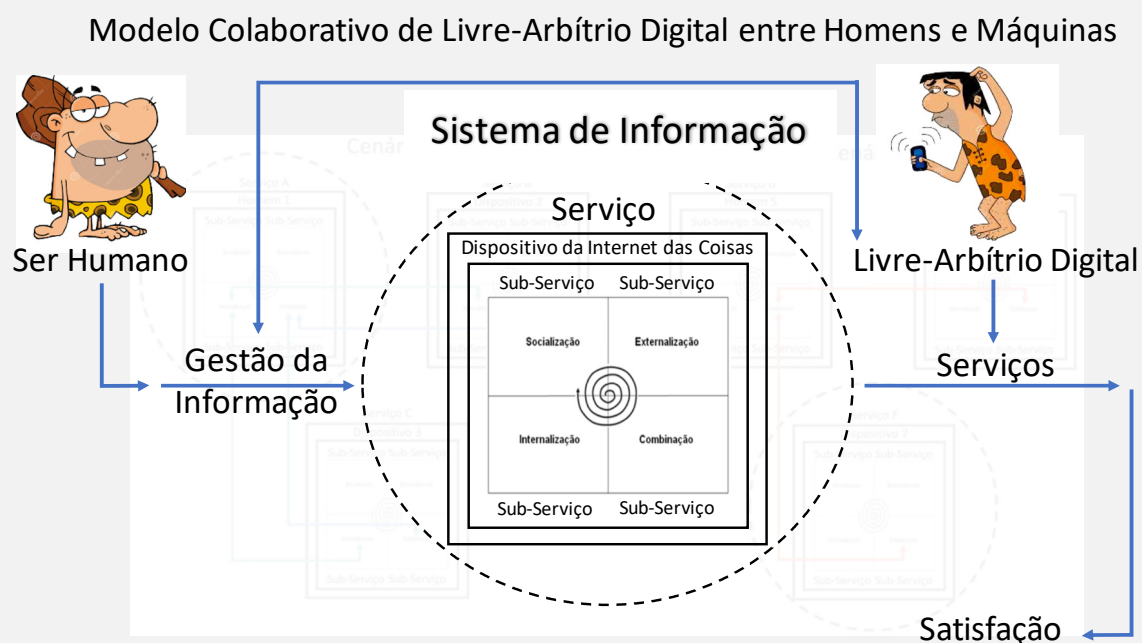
Modelo Colaborativo de Livre-Arbítrio Digital entre Homens e Máquinas

Sistema de Informação

Ser Humano

Livre-Arbítrio Digital

Serviço

Dispositivo da Internet das Coisas

Sub-Serviço Sub-Serviço

Socialização

Externalização

Internalização

Combinação

Sub-Serviço Sub-Serviço

Gestão da Informação

Serviços

Satisfação